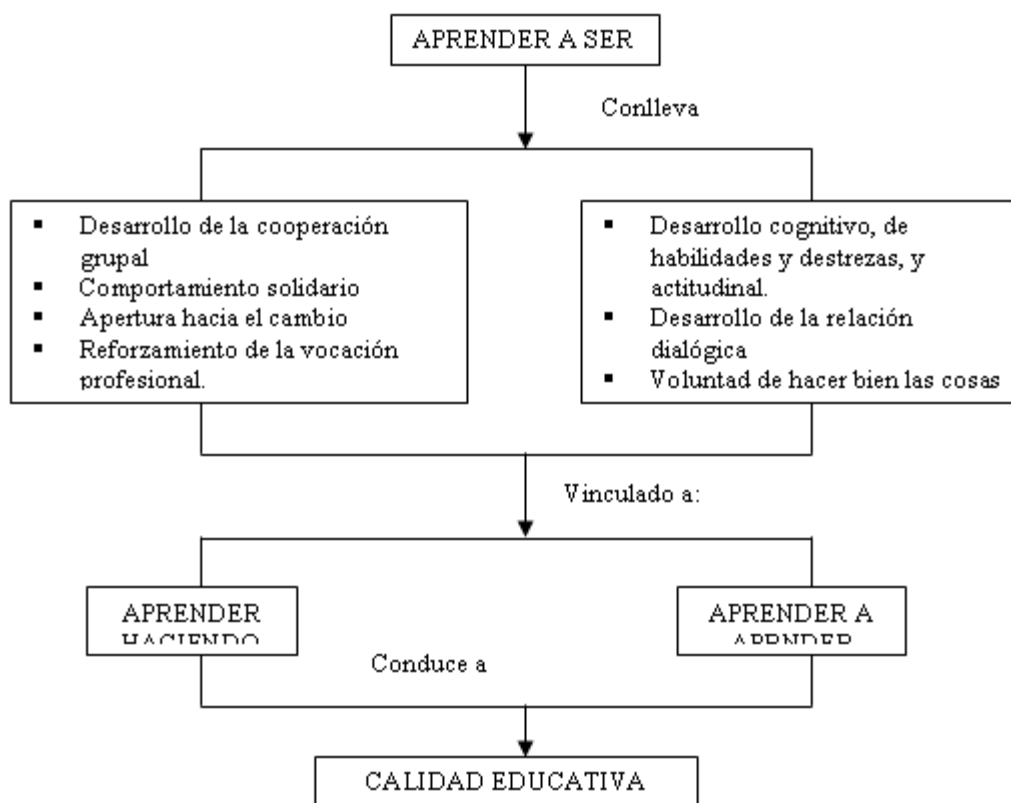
APRENDER A SER

Conlleva

- Desarrollo de la cooperación grupal
- Comportamiento solidario
- Apertura hacia el cambio
- Reforzamiento de la vocación profesional.

- Desarrollo cognitivo, de habilidades y destrezas, y actitudinal.
- Desarrollo de la relación dialógica
- Voluntad de hacer bien las cosas

Vinculado a:

APRENDER HACIENDO

APRENDER A APRENDER

Conduce a

CALIDAD EDUCATIVA